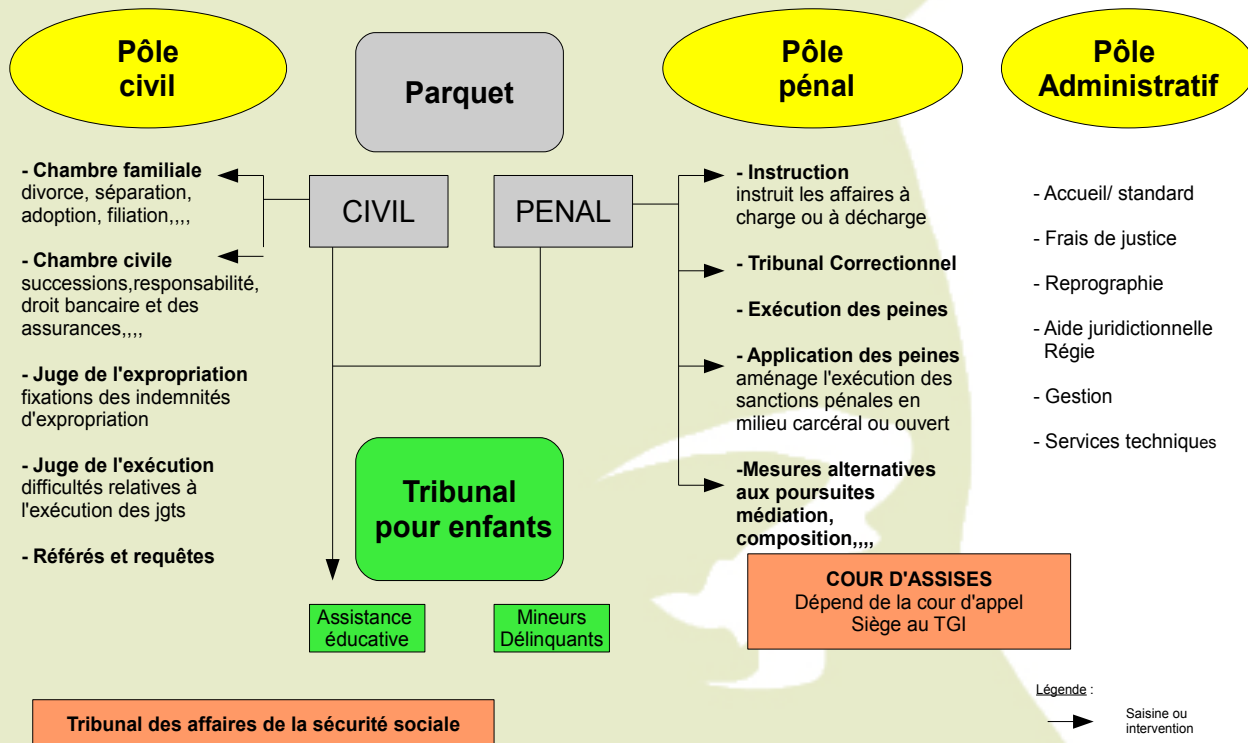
Pôle civil

Parquet

Pôle pénal

Pôle Administratif

- Chambre familiale
divorce, séparation, adoption, filiation,,,,

- Chambre civile
successions,responsabilité, droit bancaire et des assurances,,,,

- Juge de l'expropriation
fixations des indemnités d'expropriation

- Juge de l'exécution
difficultés relatives à l'exécution des jgts

- Référés et requêtes

CIVIL

PENAL

Tribunal pour enfants

Assistance éducative

Mineurs Délinquants

- Instruction
instruit les affaires à charge ou à décharge

- Tribunal Correctionnel

- Exécution des peines

- Application des peines
aménage l'exécution des sanctions pénales en milieu carcéral ou ouvert

-Mesures alternatives aux poursuites
médiation, composition,,,,

COUR D'ASSISES
Dépend de la cour d'appel
Siège au TGI

- Accueil/ standard

- Frais de justice

- Reprographie

- Aide juridictionnelle Régie

- Gestion

- Services techniques

Légende :

Saisine ou intervention

Tribunal des affaires de la sécurité sociale